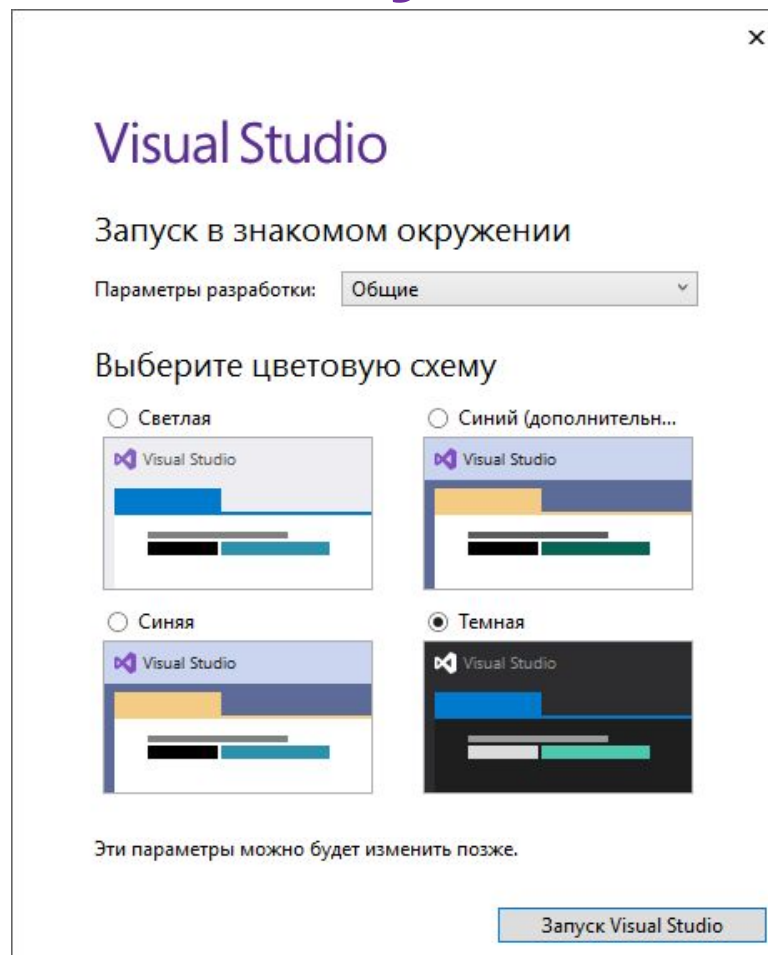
×

Visual Studio

Запуск в знакомом окружении

Параметры разработки: Общие

Выберите цветовую схему

Светлая

Visual Studio

Синий (дополнительн...

Visual Studio

Синяя

Visual Studio

Темная

Visual Studio

Эти параметры можно будет изменить позже.

Запуск Visual Studio